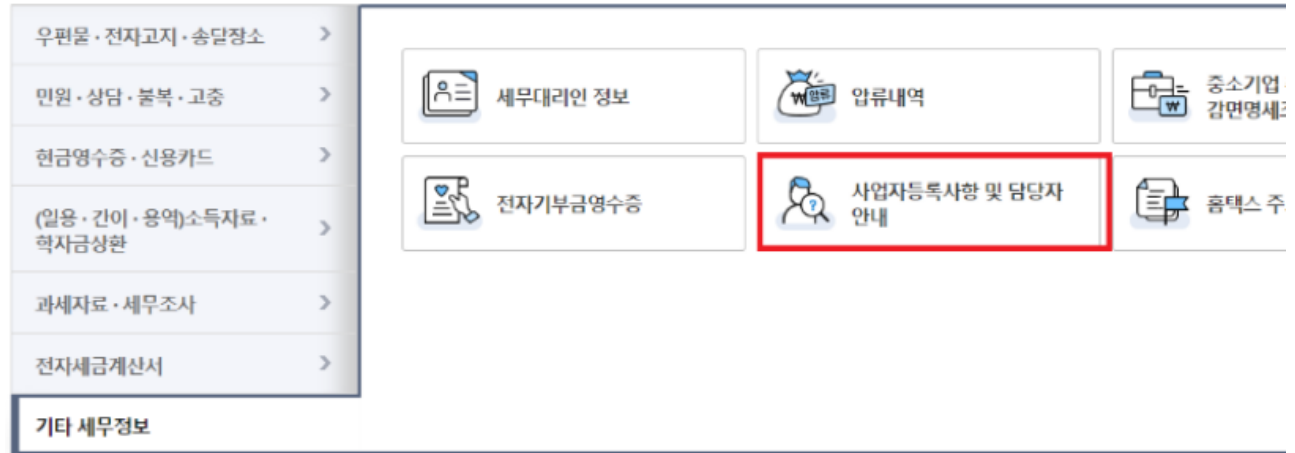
우편물 · 전자고지 · 송달장소 >

민원 · 상담 · 불복 · 고충 >

현금영수증 · 신용카드 >

(일용 · 간이 · 용역)소득자료 · 학자금상환 >

과세자료 · 세무조사 >

전자세금계산서 >

기타 세무정보

세무대리인 정보

압류내역

중소기업 감면명세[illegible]

전자기부금영수증

사업자등록사항 및 담당자 안내

홈택스 주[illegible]